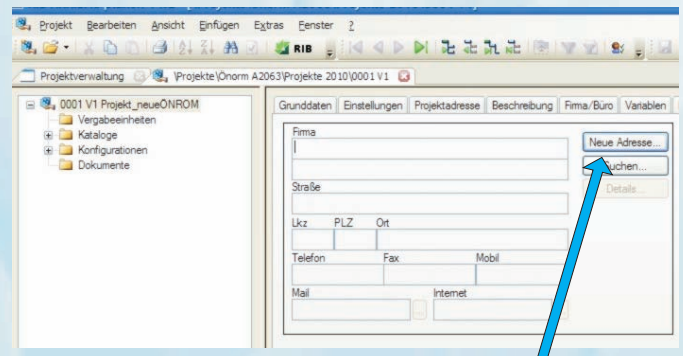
Projekt Bearbeiten Ansicht Einfügen Extras Fenster ?

RIB

Projektverwaltung \Projekte\Önorm A2063\Projekte 2010\0001 V1

0001 V1 Projekt_neueÖNROM
Vergabeeinheiten
Kataloge
Konfigurationen
Dokumente

Grunddaten | Einstellungen | Projektadresse | Beschreibung | Firma/Büro | Variablen

Firma

Neue Adresse...
Suchen...
Details...

Straße

Lkz PLZ Ort

Telefon Fax Mobil

Mail Internet